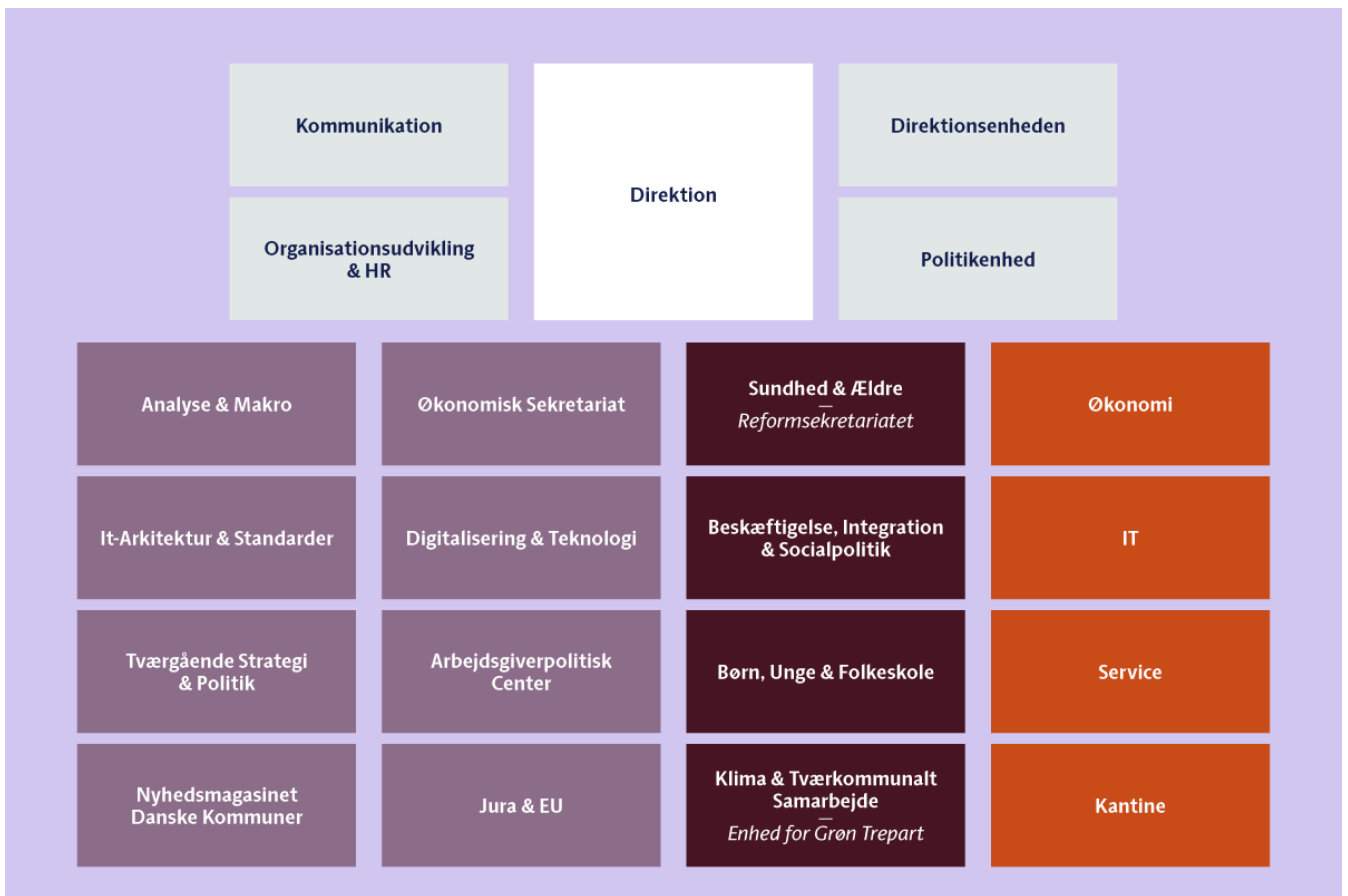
Kommunikation

Direktion

Direktionsenheden

Organisationsudvikling & HR

Politikenhed

Analyse & Makro

Økonomisk Sekretariat

Sundhed & Ældre
—
Reformsekretariatet

Økonomi

It-Arkitektur & Standarder

Digitalisering & Teknologi

Beskæftigelse, Integration & Socialpolitik

IT

Tværgående Strategi & Politik

Arbejdsgiverpolitisk Center

Børn, Unge & Folkeskole

Service

Nyhedsmagasinet Danske Kommuner

Jura & EU

Klima & Tværkommunalt Samarbejde
—
Enhed for Grøn Trepart

Kantine